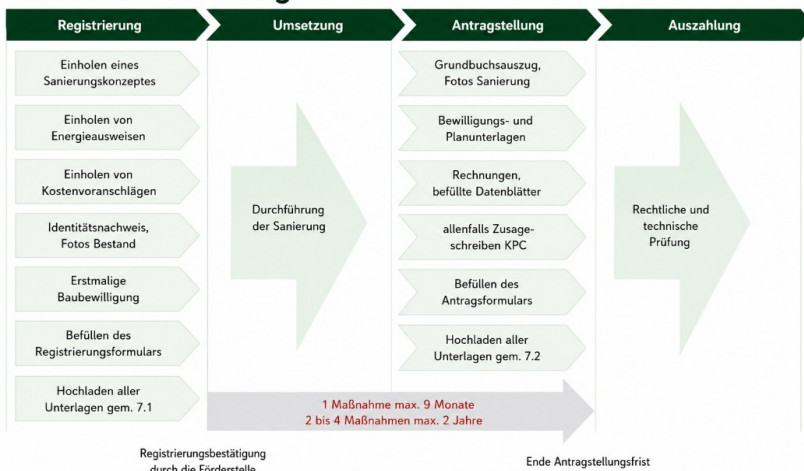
Registrierung

Umsetzung

Antragstellung

Auszahlung

Einholen eines Sanierungskonzeptes

Einholen von Energieausweisen

Einholen von Kostenvoranschlägen

Identitätsnachweis, Fotos Bestand

Erstmalige Baubewilligung

Befüllen des Registrierungsformulars

Hochladen aller Unterlagen gem. 7.1

Durchführung der Sanierung

Grundbuchsauszug, Fotos Sanierung

Bewilligungs- und Planunterlagen

Rechnungen, befüllte Datenblätter

allenfalls Zusageschreiben KPC

Befüllen des Antragsformulars

Hochladen aller Unterlagen gem. 7.2

Rechtliche und technische Prüfung

1 Maßnahme max. 9 Monate
2 bis 4 Maßnahmen max. 2 Jahre

Registrierungsbestätigung durch die Förderstelle

Ende Antragstellungsfrist